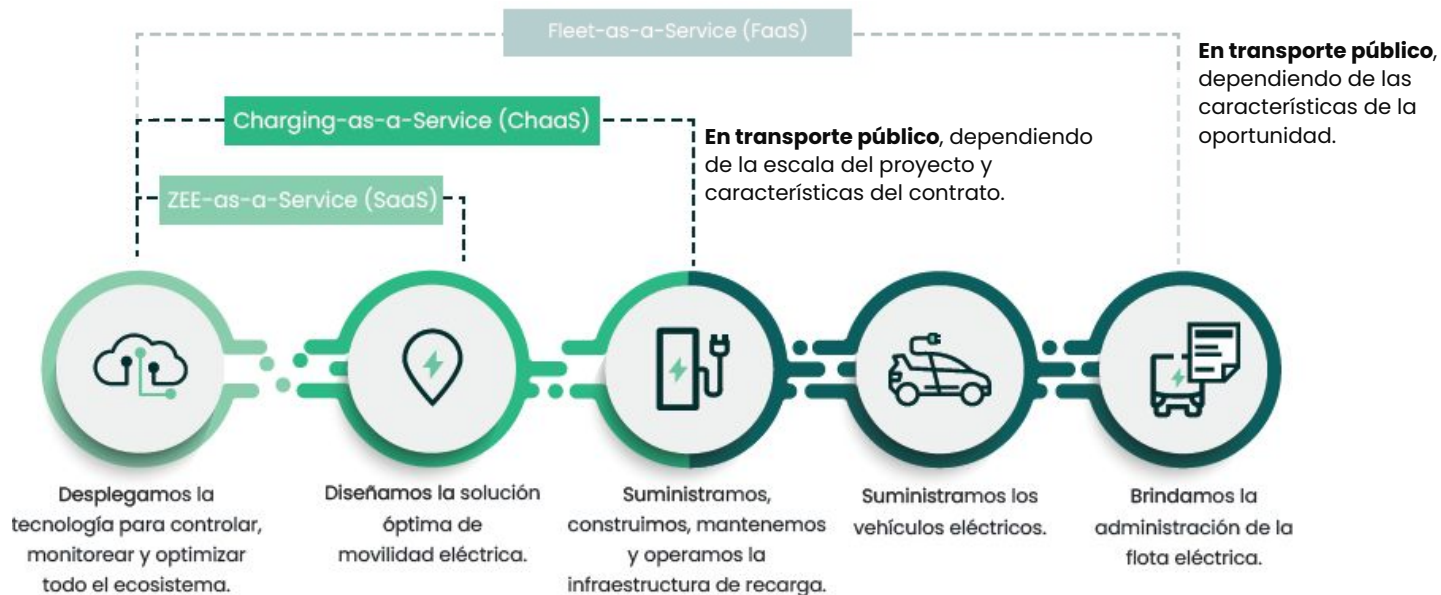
Fleet-as-a-Service (FaaS)

**En transporte público**, dependiendo de las características de la oportunidad.

Charging-as-a-Service (ChaaS)

**En transporte público**, dependiendo de la escala del proyecto y características del contrato.

ZEE-as-a-Service (SaaS)

Desplegamos la tecnología para controlar, monitorear y optimizar todo el ecosistema.

Diseñamos la solución óptima de movilidad eléctrica.

Suministramos, construimos, mantenemos y operamos la infraestructura de recarga.

Suministramos los vehículos eléctricos.

Brindamos la administración de la flota eléctrica.